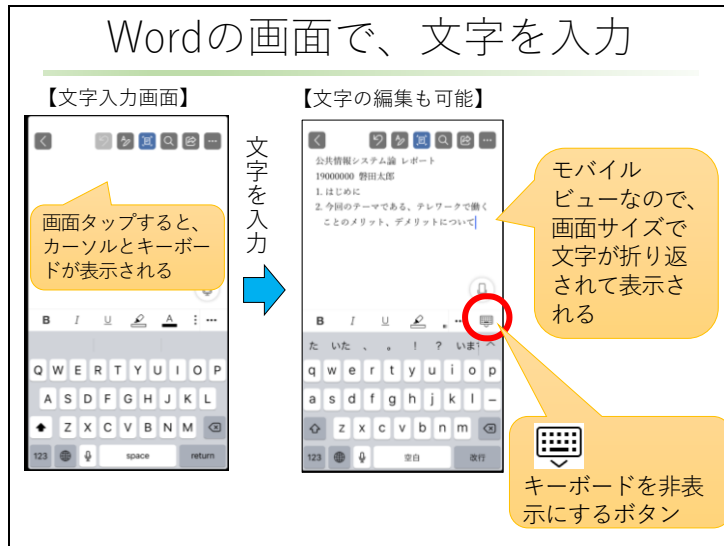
Wordの画面で、文字を入力

【文字入力画面】

画面タップすると、カーソルとキーボードが表示される

B I U A

Q W E R T Y U I O P
A S D F G H J K L
Z X C V B N M
123 space return

文字を入力

【文字の編集も可能】

公共情報システム論 レポート
19000000 磐田太郎
1. はじめに
2. 今回のテーマである、テレワークで働くことのメリット、デメリットについて

B I U

た いた 、 。 ! ? いま
q w e r t y u i o p
a s d f g h j k l –
z x c v b n m
123 空白 改行

モバイルビューなので、画面サイズで文字が折り返されて表示される

キーボードを非表示にするボタン